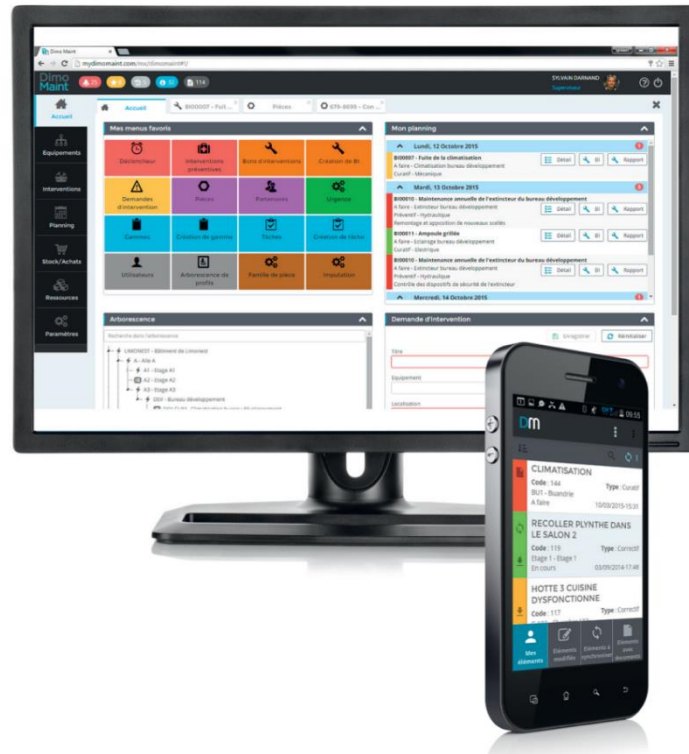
Dimo Maint
mydimomaint.com/mc/dimomaint#/
Dimo Maint
35 | 5 | 5 | 10 | 114
SYLVAIN DARMAND
Superviseur

Accueil | BI00007 - Fuit... | Pièces | 075-0035 - Con...

Accueil
Equipements
Interventions
Planning
Stock/Achats
Ressources
Paramètres

Mes menus favoris

| Déclencheur | Interventions préventives | Bons d'intervention | Création de BI |
|---|---|---|---|
| Demandes d'intervention | Pièces | Personnes | Urgence |
| Contrôles | Création de gamme | Tâches | Création de tâche |
| Utilisateurs | Arborescence de profils | Famille de pièce | Imputation |

Mon planning

Lundi, 12 Octobre 2015
BI00007 - Fuite de la climatisation
A faire - Climatisation bureau développement
Curatif - Mécanique
Détail | BI | Rapport

Mardi, 13 Octobre 2015
BI00010 - Maintenance annuelle de l'extincteur du bureau développement
A faire - Extincteur bureau développement
Préventif - Hydraulique
Remontage et apposition de nouveaux scellés
Détail | BI | Rapport

BI00011 - Ampoule grillée
A faire - Eclairage bureau développement
Curatif - Electrique
Détail | BI | Rapport

BI00010 - Maintenance annuelle de l'extincteur du bureau développement
A faire - Extincteur bureau développement
Préventif - Hydraulique
Contrôle des dispositifs de sécurité de l'extincteur
Détail | BI | Rapport

Mercredi, 14 Octobre 2015

Arborescence
Recherche dans l'arborescence
LIMONEST - Bâtiment de Limonest
A - Aile A
A1 - Etage A1
A2 - Etage A2
A3 - Etage A3
DEV - Bureau développement

Demande d'intervention
Enregistrer | Réinitialiser
Titre
Equipement
Localisation

DM
09:55

CLIMATISATION
Code : 144
Type : Curatif
BU1 - Buandrie
A faire
10/03/2015 15:31

RECOLLER PLYNTHE DANS LE SALON 2
Code : 119
Type : Correctif
Etage 1 - Etage 1
En cours
03/09/2014 17:46

HOTTE 3 CUISINE DYSFONCTIONNE
Code : 117
Type : Correctif

Mes éléments | Eléments modifiés | Eléments à synchroniser | Demande avec documents